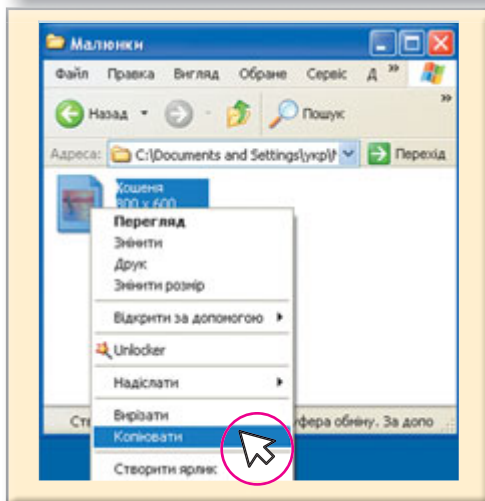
Малюнки

Файл Правка Вигляд Обране Сервіс Д »

Назад Пошук »

Адреса: C:\Documents and Settings\укр\ Перехід

Кошеня
800 x 600

Перегляд
Змінити
Друк
Змінити розмір
Відкрити за допомогою
Unlocker
Надіслати
Вирізати
Копіювати
Створити ярлик

Ст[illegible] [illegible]фера обміну. За допо